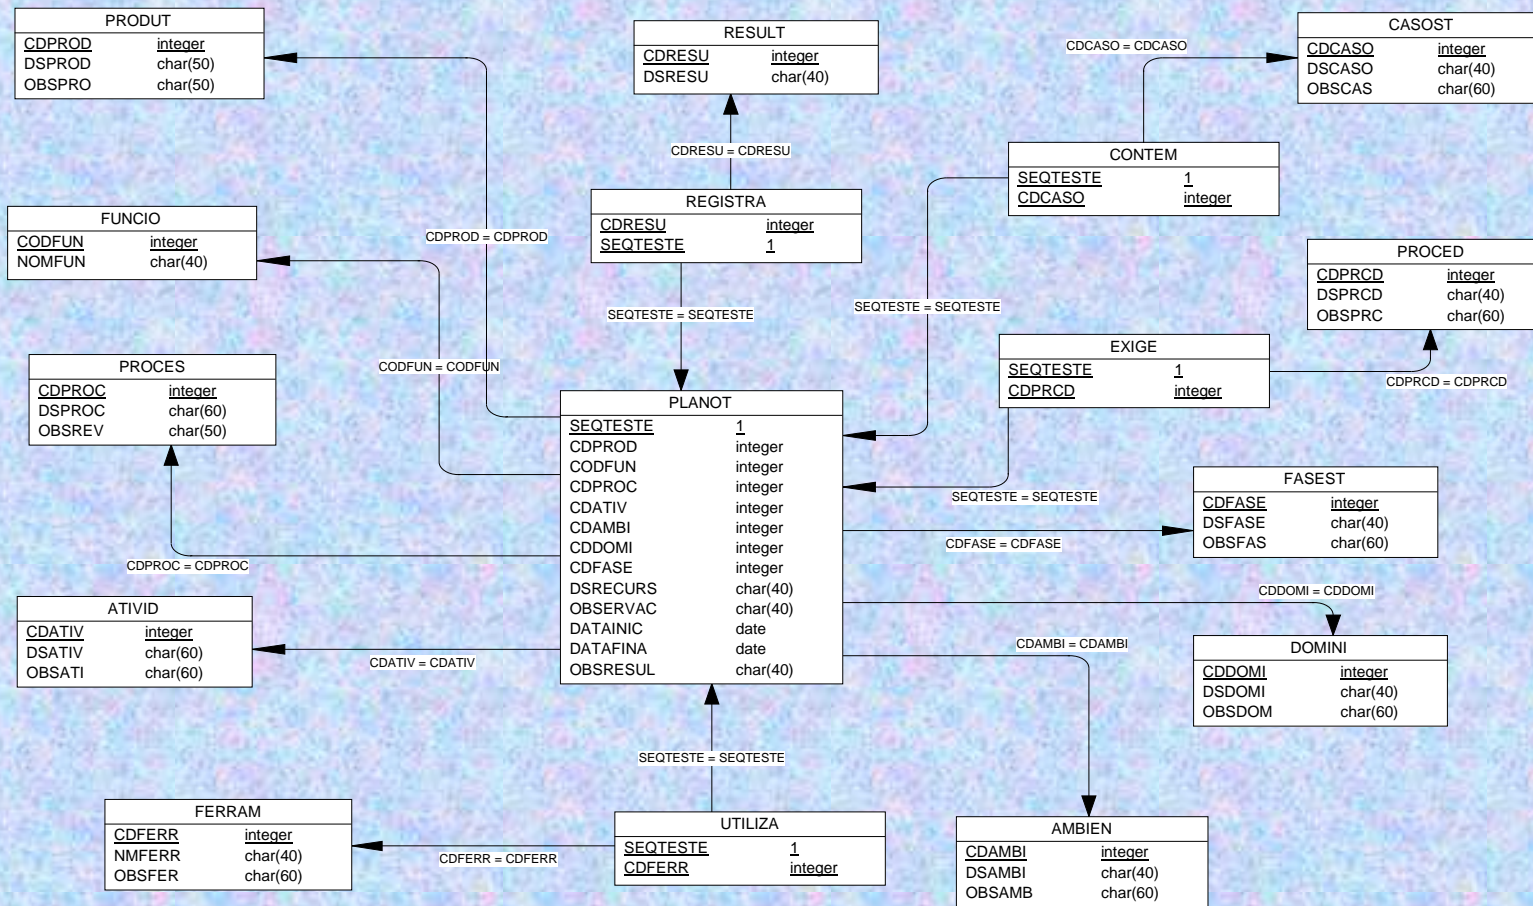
PRODUT

| CDPROD | integer |
|---|---|
| DSPROD | char(50) |
| OBSPRO | char(50) |

RESULT

| CDRESU | integer |
|---|---|
| DSRESU | char(40) |

CDCASO = CDCASO

CASOST

| CDCASO | integer |
|---|---|
| DSCASO | char(40) |
| OBSCAS | char(60) |

CDRESU = CDRESU

CONTEM

| SEQTESTE | 1 |
|---|---|
| CDCASO | integer |

REGISTRA

| CDRESU | integer |
|---|---|
| SEQTESTE | 1 |

FUNCIO

| CODFUN | integer |
|---|---|
| NOMFUN | char(40) |

CDPROD = CDPROD

PROCED

| CDPRCD | integer |
|---|---|
| DSPRCD | char(40) |
| OBSPRC | char(60) |

SEQTESTE = SEQTESTE

SEQTESTE = SEQTESTE

PROCES

| CDPROC | integer |
|---|---|
| DSPROC | char(60) |
| OBSREV | char(50) |

CODFUN = CODFUN

EXIGE

| SEQTESTE | 1 |
|---|---|
| CDPRCD | integer |

CDPRCD = CDPRCD

PLANOT

| SEQTESTE | 1 |
|---|---|
| CDPROD | integer |
| CODFUN | integer |
| CDPROC | integer |
| CDATIV | integer |
| CDAMBI | integer |
| CDDOMI | integer |
| CDFASE | integer |
| DSRECURS | char(40) |
| OBSERVAC | char(40) |
| DATAINIC | date |
| DATAFINA | date |
| OBSRESUL | char(40) |

SEQTESTE = SEQTESTE

FASEST

| CDFASE | integer |
|---|---|
| DSFASE | char(40) |
| OBSFAS | char(60) |

CDFASE = CDFASE

CDPROC = CDPROC

CDDOMI = CDDOMI

ATIVID

| CDATIV | integer |
|---|---|
| DSATIV | char(60) |
| OBSATI | char(60) |

CDAMBI = CDAMBI

DOMINI

| CDDOMI | integer |
|---|---|
| DSDOMI | char(40) |
| OBSDOM | char(60) |

CDATIV = CDATIV

SEQTESTE = SEQTESTE

FERRAM

| CDFERR | integer |
|---|---|
| NMFERR | char(40) |
| OBSFER | char(60) |

UTILIZA

| SEQTESTE | 1 |
|---|---|
| CDFERR | integer |

CDFERR = CDFERR

AMBIEN

| CDAMBI | integer |
|---|---|
| DSAMBI | char(40) |
| OBSAMB | char(60) |